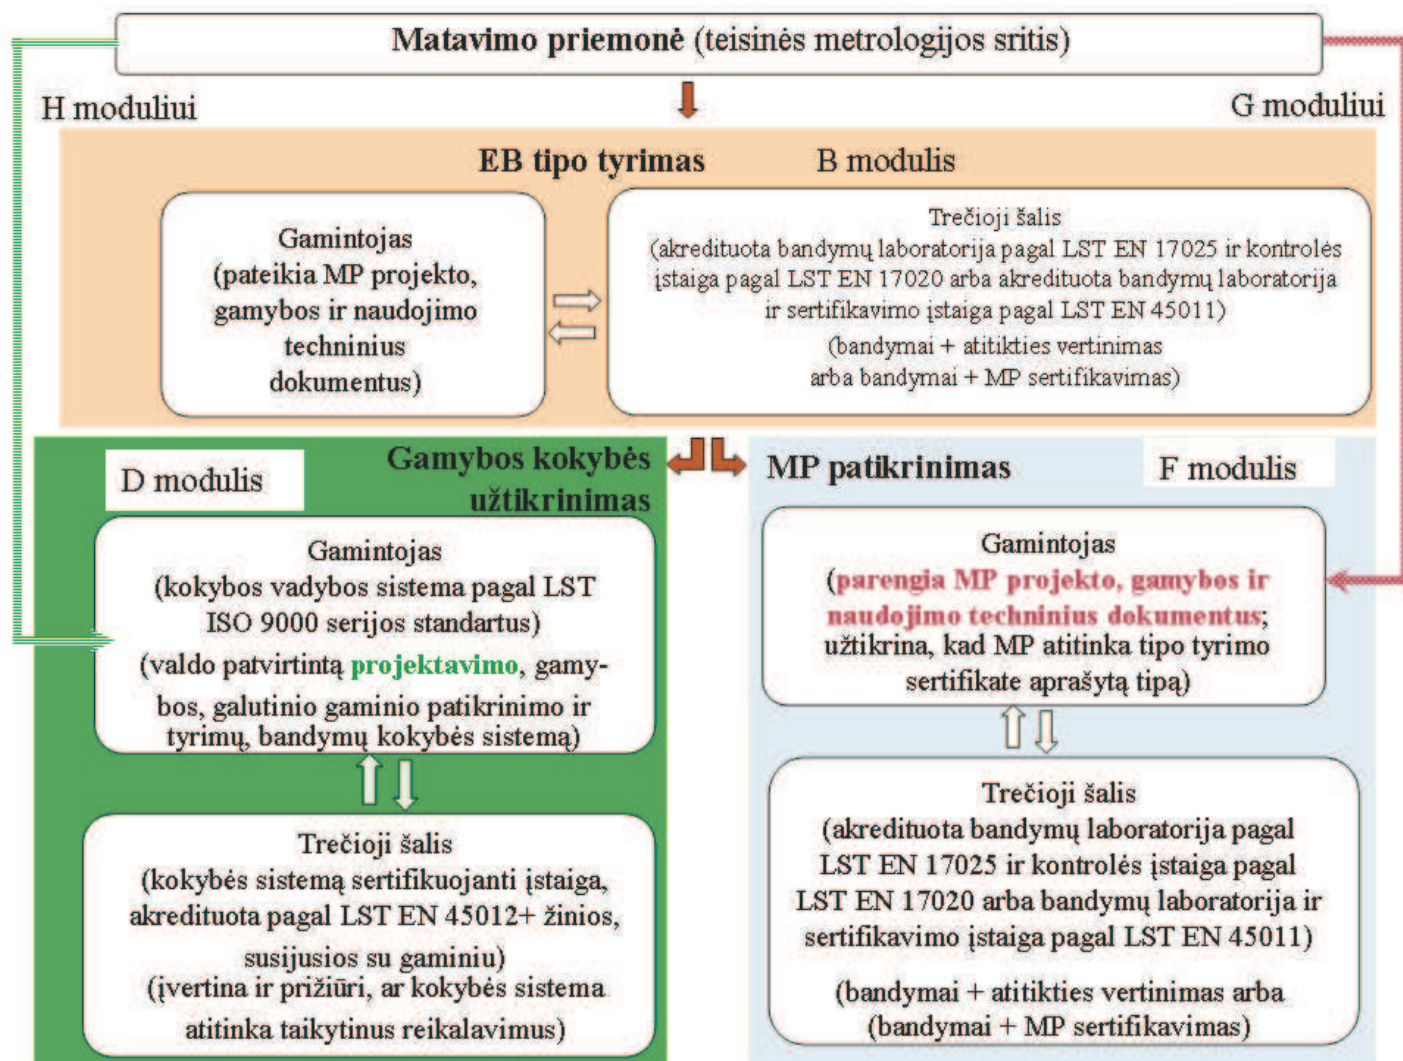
**Matavimo priemonė** (teisinės metrologijos sritis)

H moduliui

G moduliui

**EB tipo tyrimas** B modulis

Gamintojas (pateikia MP projekto, gamybos ir naudojimo techninius dokumentus)

Trečioji šalis (akredituota bandymų laboratorija pagal LST EN 17025 ir kontrolės įstaiga pagal LST EN 17020 arba akredituota bandymų laboratorija ir sertifikavimo įstaiga pagal LST EN 45011)

(bandymai + atitikties vertinimas arba bandymai + MP sertifikavimas)

D modulis

**Gamybos kokybės užtikrinimas**

Gamintojas (kokybos vadybos sistema pagal LST ISO 9000 serijos standartus)

(valdo patvirtintą **projektavimo**, gamybos, galutinio gaminio patikrinimo ir tyrimų, bandymų kokybės sistemą)

Trečioji šalis (kokybės sistemą sertifikuojanti įstaiga, akredituota pagal LST EN 45012+ žinios, susijusios su gaminiu)

(įvertina ir prižiūri, ar kokybės sistema atitinka taikytinus reikalavimus)

**MP patikrinimas**

F modulis

Gamintojas (**parengia MP projekto, gamybos ir naudojimo techninius dokumentus**; užtikrina, kad MP atitinka tipo tyrimo sertifikate aprašytą tipą)

Trečioji šalis (akredituota bandymų laboratorija pagal LST EN 17025 ir kontrolės įstaiga pagal LST EN 17020 arba bandymų laboratorija ir sertifikavimo įstaiga pagal LST EN 45011)

(bandymai + atitikties vertinimas arba (bandymai + MP sertifikavimas)